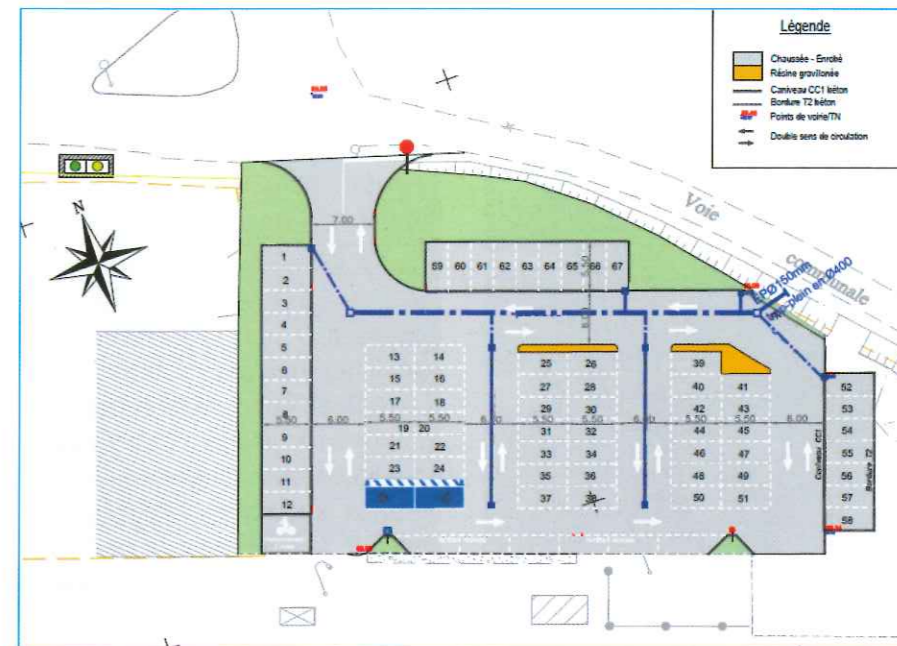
Légende

Chaussée - Enrobé
Résine gravillonée
Caniveau CC1 béton
Bordure T2 béton
Points de voirie/TN
Double sens de circulation

N

Voie communale

EP Ø150mm
trop-plein en Ø400

7.00

1
2
3
4
5
6
7
8
9
10
11
12

69 60 61 62 63 64 65 66 67

13 14
15 16
17 18
19 20
21 22
23 24

25 26
27 28
29 30
31 32
33 34
35 36
37 38

39
40 41
42 43
44 45
46 47
48 49
50 51

52
53
54
55
56
57
58

5.50 6.00 5.50 5.50 6.00 5.50 5.50 6.00 5.50 5.50 6.00

Caniveau CC1
Bordure T2